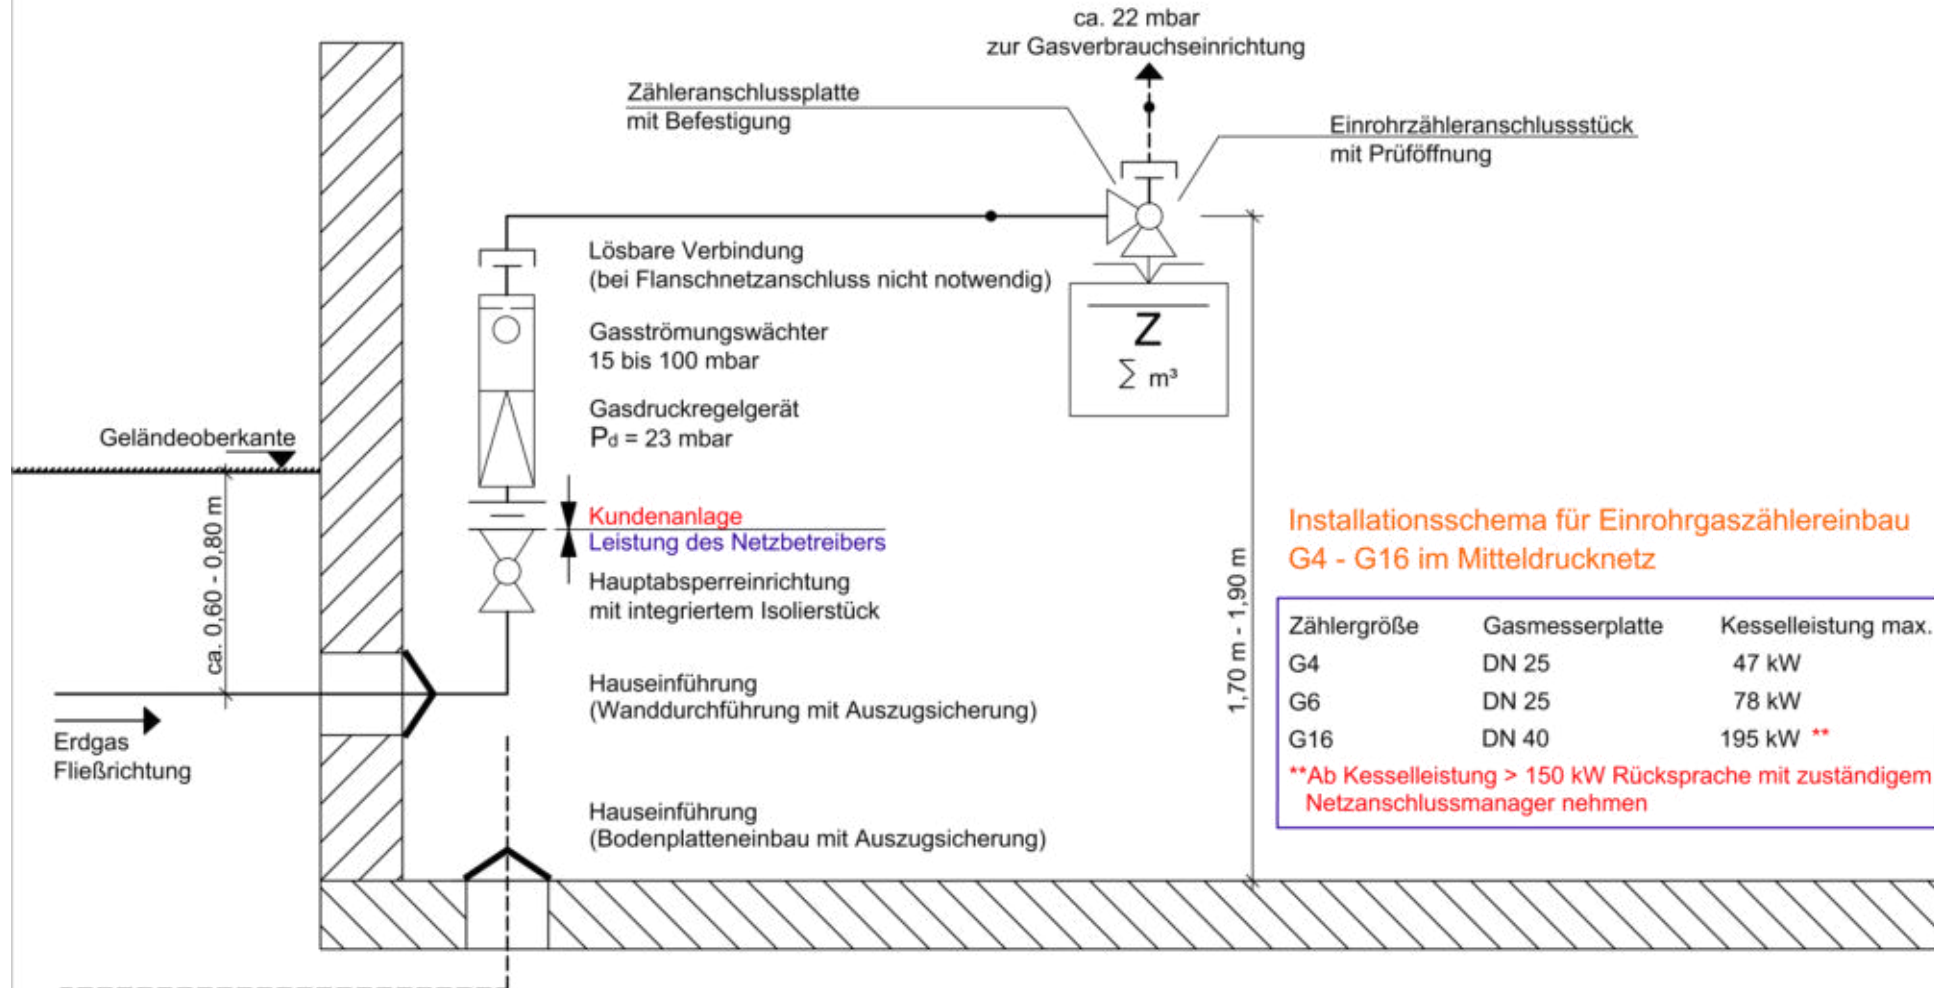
ca. 22 mbar
zur Gasverbrauchseinrichtung

Zähleranschlussplatte
mit Befestigung

Einrohrzähleranschlussstück
mit Prüföffnung

Lösbare Verbindung
(bei Flanschnetzanschluss nicht notwendig)

Gasströmungswächter
15 bis 100 mbar

Gasdruckregelgerät
$P_d$ = 23 mbar

Z
$\sum$ m³

Geländeoberkante

ca. 0,60 - 0,80 m

Kundenanlage
Leistung des Netzbetreibers

Hauptabsperreinrichtung
mit integriertem Isolierstück

1,70 m - 1,90 m

Installationsschema für Einrohrgaszählereinbau
G4 - G16 im Mitteldrucknetz

| Zählergröße | Gasmesserplatte | Kesselleistung max. |
|---|---|---|
| G4 | DN 25 | 47 kW |
| G6 | DN 25 | 78 kW |
| G16 | DN 40 | 195 kW ** |

**Ab Kesselleistung > 150 kW Rücksprache mit zuständigem Netzanschlussmanager nehmen

Hauseinführung
(Wanddurchführung mit Auszugsicherung)

Erdgas
Fließrichtung

Hauseinführung
(Bodenplatteneinbau mit Auszugsicherung)